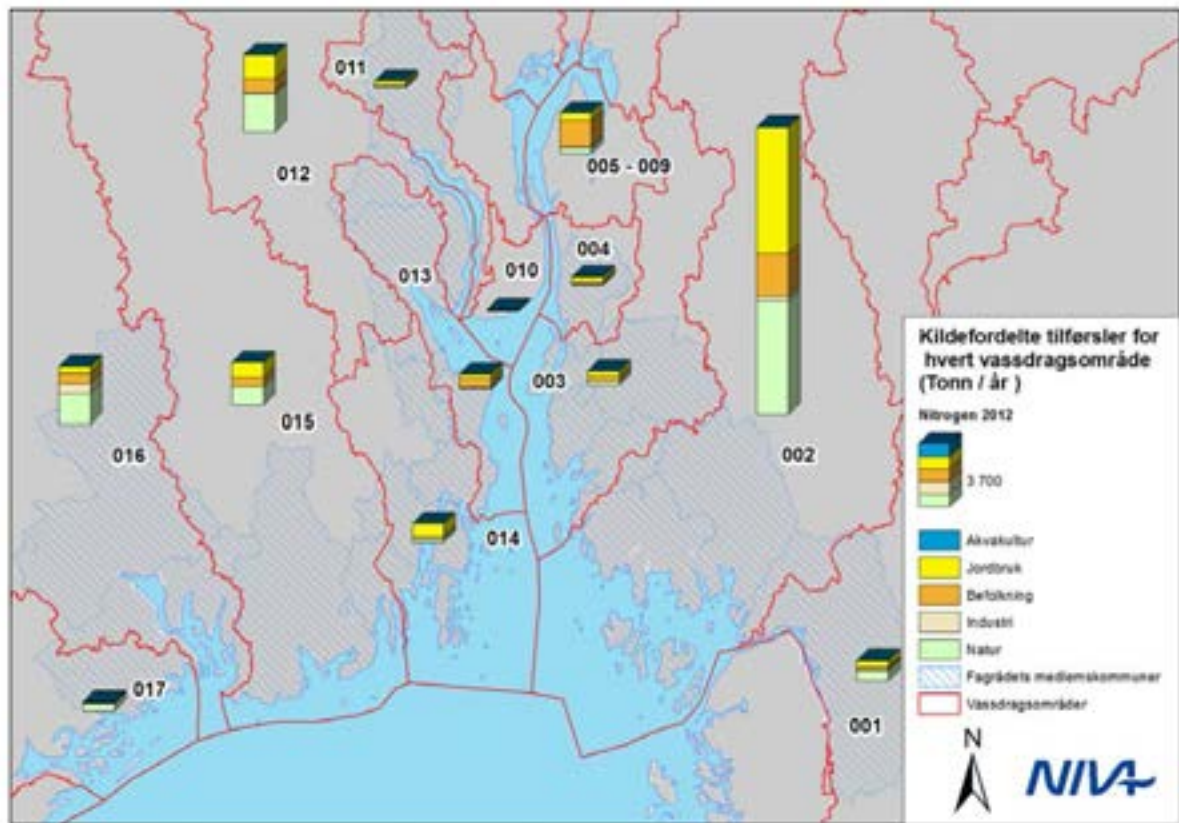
011

012

005 - 009

004

010

013

003

016

015

002

014

017

001

Kildefordelte tilførsler for hvert vassdragsområde (Tonn / år )

Nitrogen 2012

3 700

Akvakultur

Jordbruk

Befolkning

Industri

Natur

Fagrådets medlemskommuner

Vassdragsområder

N

NIVA